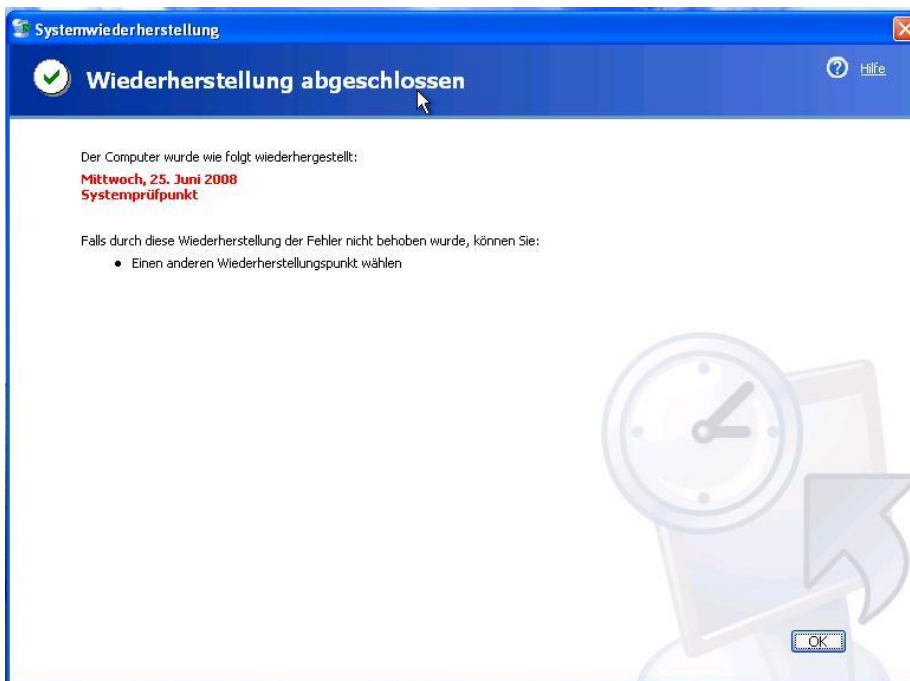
Systemwiederherstellung

Wiederherstellung abgeschlossen

Hilfe

Der Computer wurde wie folgt wiederhergestellt:

Mittwoch, 25. Juni 2008
Systemprüfpunkt

Falls durch diese Wiederherstellung der Fehler nicht behoben wurde, können Sie:

• Einen anderen Wiederherstellungspunkt wählen

OK